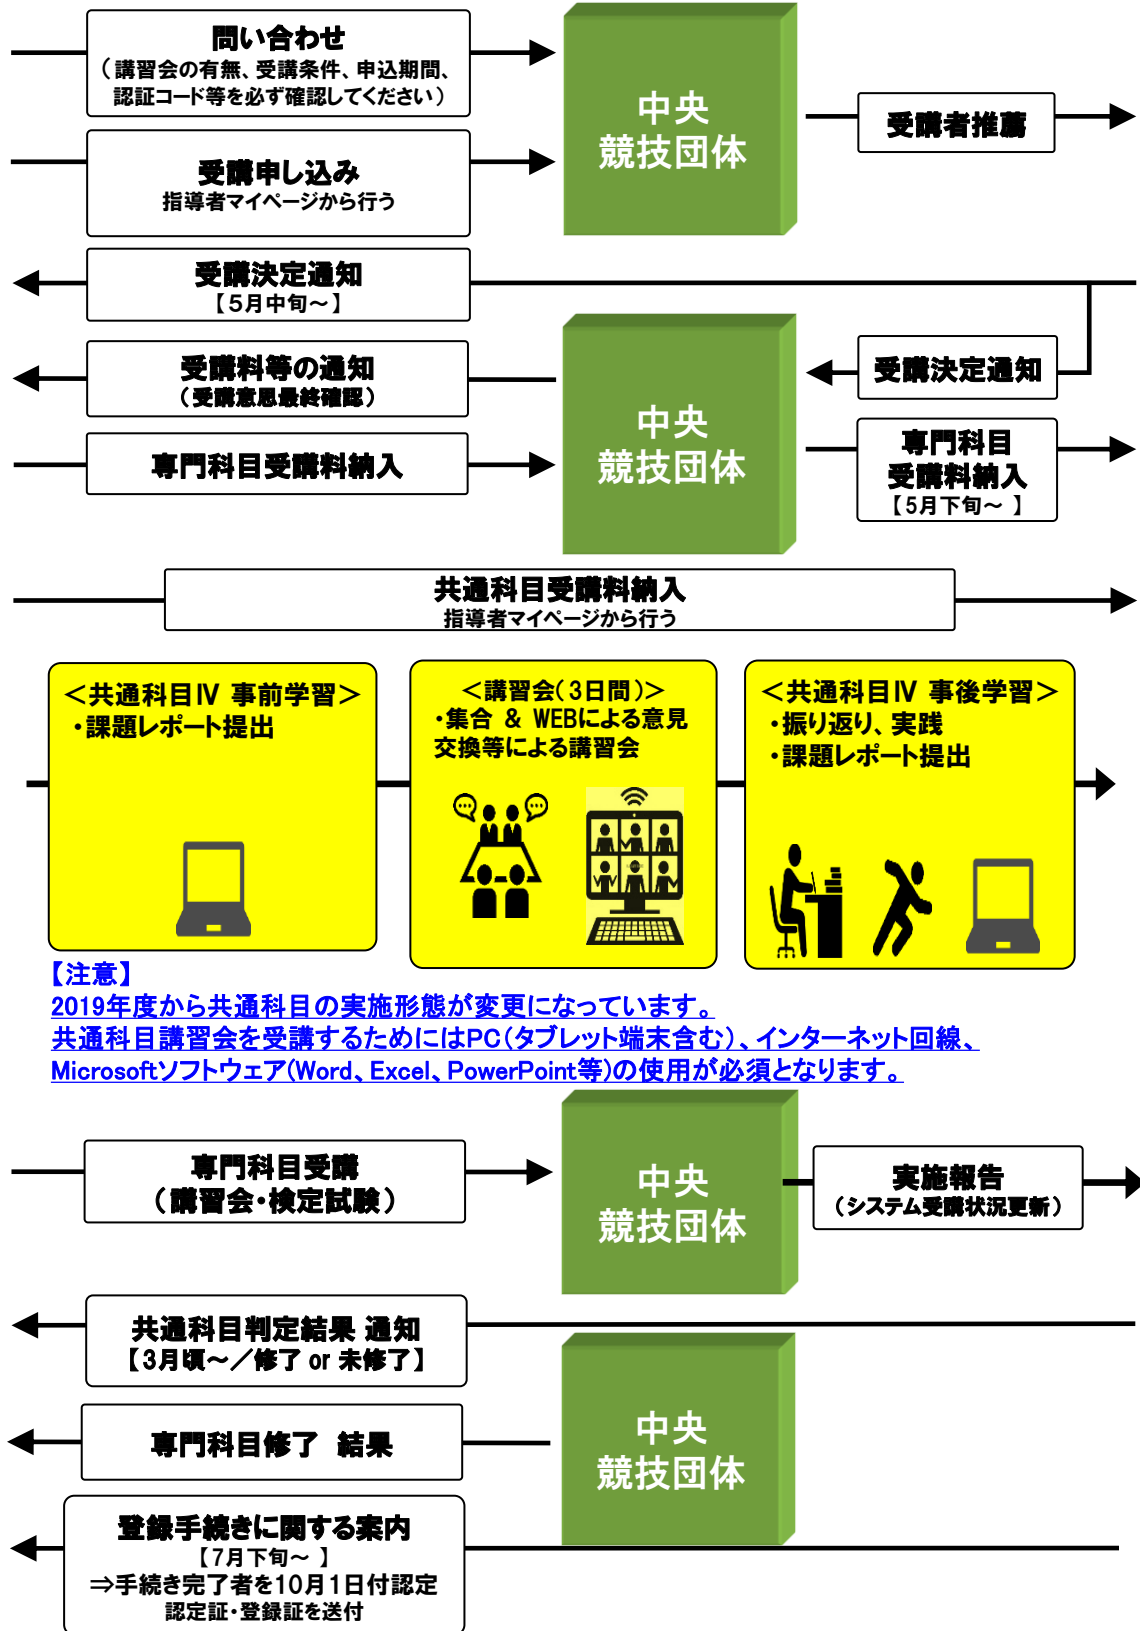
問い合わせ
（講習会の有無、受講条件、申込期間、認証コード等を必ず確認してください）

中央
競技団体

受講者推薦

受講申し込み
指導者マイページから行う

受講決定通知
【5月中旬～】

受講料等の通知
（受講意思最終確認）

中央
競技団体

受講決定通知

専門科目受講料納入

専門科目
受講料納入
【5月下旬～ 】

共通科目受講料納入
指導者マイページから行う

＜共通科目Ⅳ 事前学習＞
・課題レポート提出

＜講習会（3日間）＞
・集合 & WEBによる意見交換等による講習会

＜共通科目Ⅳ 事後学習＞
・振り返り、実践
・課題レポート提出

【注意】
2019年度から共通科目の実施形態が変更になっています。
共通科目講習会を受講するためにはPC（タブレット端末含む）、インターネット回線、Microsoftソフトウェア（Word、Excel、PowerPoint等）の使用が必須となります。

専門科目受講
（講習会・検定試験）

中央
競技団体

実施報告
（システム受講状況更新）

共通科目判定結果 通知
【3月頃～／修了 or 未修了】

中央
競技団体

専門科目修了 結果

登録手続きに関する案内
【7月下旬～ 】
⇒手続き完了者を10月1日付認定
認定証・登録証を送付